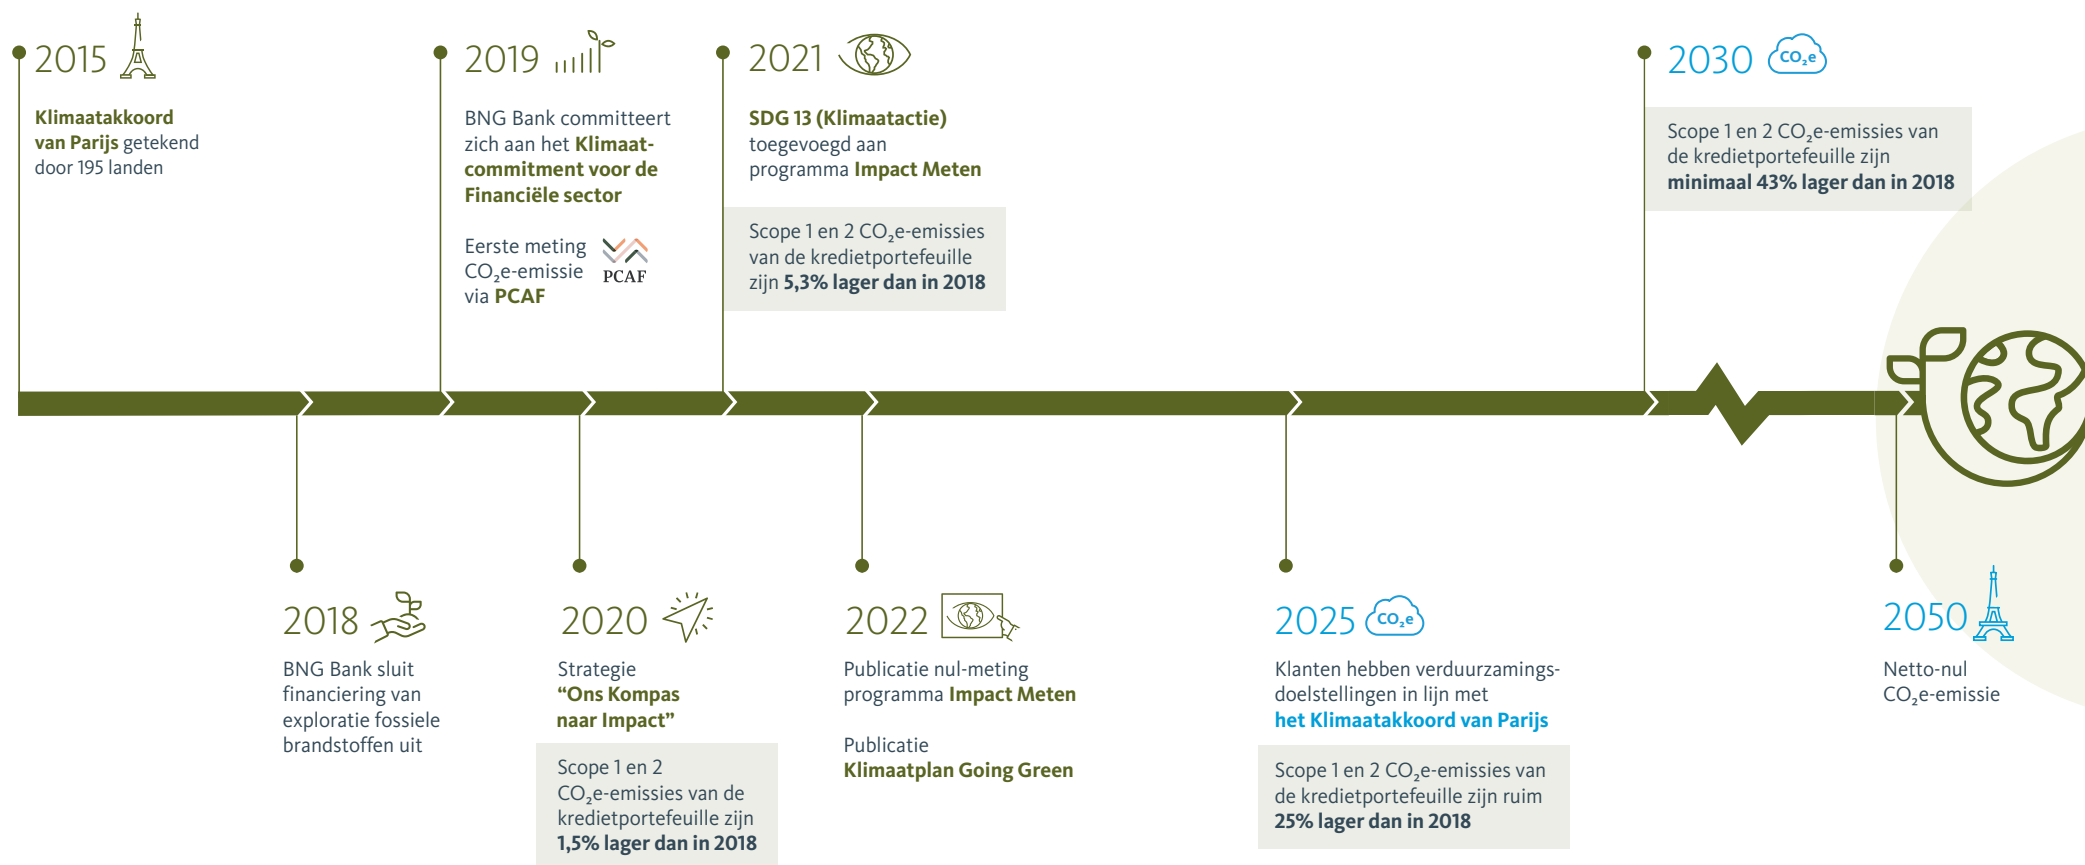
2015

Klimaatakkoord van Parijs getekend door 195 landen

2019

BNG Bank committeert zich aan het Klimaatcommitment voor de Financiële sector

Eerste meting $CO_2$e-emissie via PCAF

PCAF

2021

SDG 13 (Klimaatactie) toegevoegd aan programma Impact Meten

Scope 1 en 2 $CO_2$e-emissies van de kredietportefeuille zijn 5,3% lager dan in 2018

2030 $CO_2e$

Scope 1 en 2 $CO_2$e-emissies van de kredietportefeuille zijn minimaal 43% lager dan in 2018

2018

BNG Bank sluit financiering van exploratie fossiele brandstoffen uit

2020

Strategie "Ons Kompas naar Impact"

Scope 1 en 2 $CO_2$e-emissies van de kredietportefeuille zijn 1,5% lager dan in 2018

2022

Publicatie nul-meting programma Impact Meten

Publicatie Klimaatplan Going Green

2025 $CO_2e$

Klanten hebben verduurzamingsdoelstellingen in lijn met het Klimaatakkoord van Parijs

Scope 1 en 2 $CO_2$e-emissies van de kredietportefeuille zijn ruim 25% lager dan in 2018

2050

Netto-nul $CO_2$e-emissie